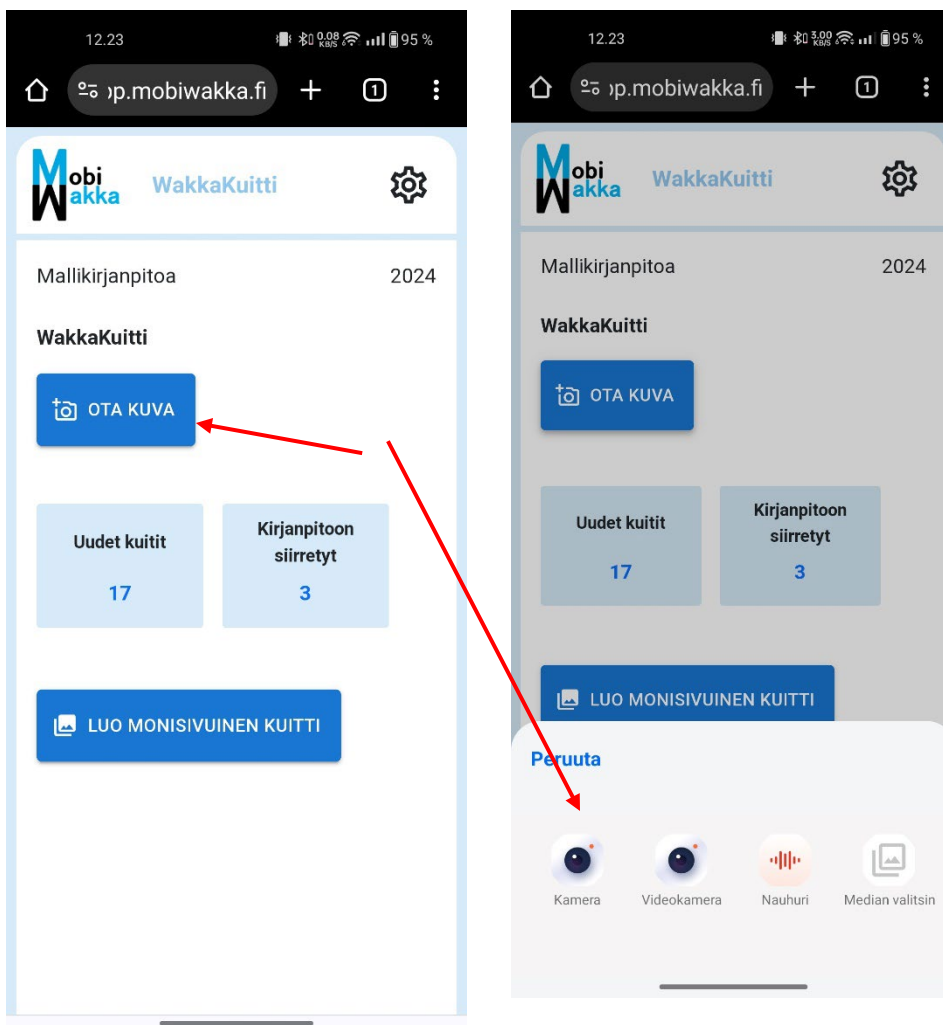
12.23 0,08 KB/S 95 %

ɔp.mobiwakka.fi

1

Mobi Wakka

WakkaKuitti

Mallikirjanpitoa

2024

WakkaKuitti

OTA KUVA

Uudet kuitit

17

Kirjanpitoon siirretyt

3

LUO MONISIVUINEN KUITTI

12.23 3,00 KB/S 95 %

ɔp.mobiwakka.fi

1

Mobi Wakka

WakkaKuitti

Mallikirjanpitoa

2024

WakkaKuitti

OTA KUVA

Uudet kuitit

17

Kirjanpitoon siirretyt

3

LUO MONISIVUINEN KUITTI

Peruuta

Kamera

Videokamera

Nauhuri

Median valitsin